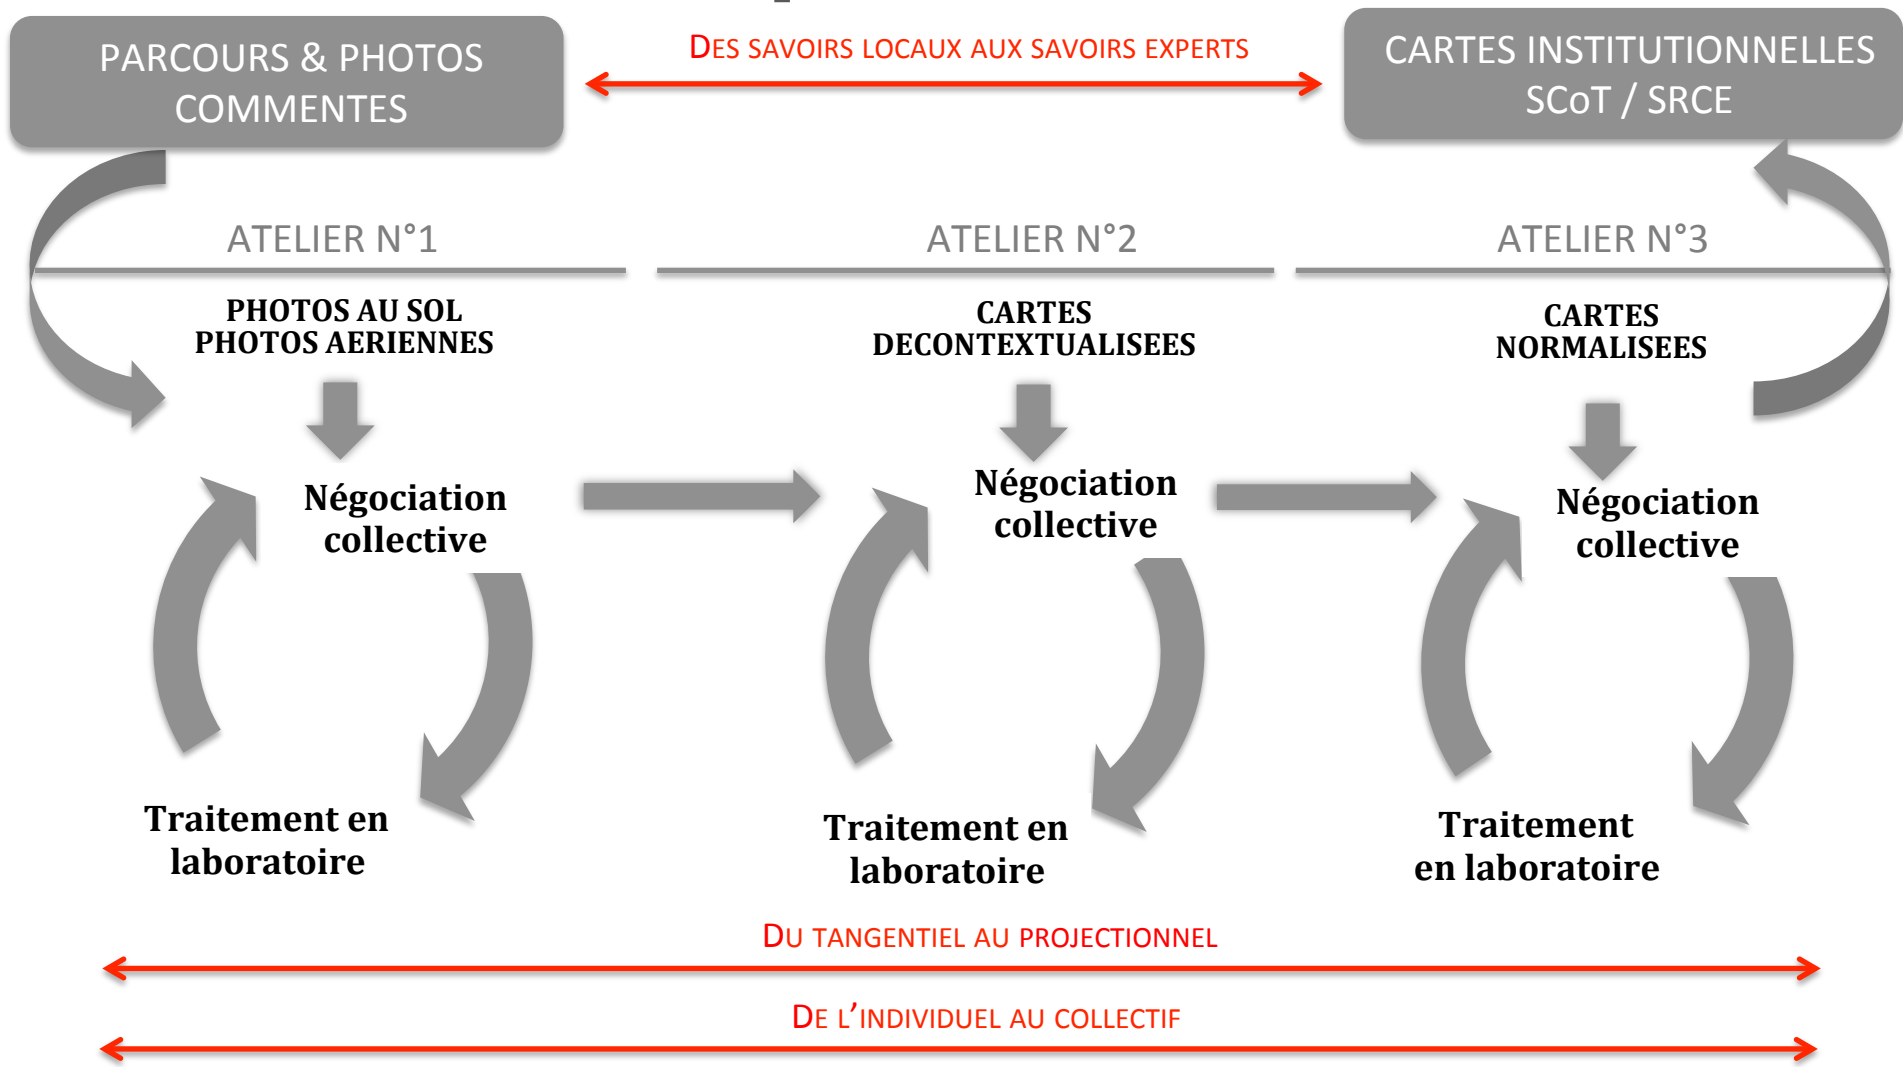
PARCOURS & PHOTOS COMMENTES

DES SAVOIRS LOCAUX AUX SAVOIRS EXPERTS

CARTES INSTITUTIONNELLES SCoT / SRCE

ATELIER N°1

PHOTOS AU SOL
PHOTOS AERIENNES

Négociation collective

Traitement en laboratoire

ATELIER N°2

CARTES DECONTEXTUALISEES

Négociation collective

Traitement en laboratoire

ATELIER N°3

CARTES NORMALISEES

Négociation collective

Traitement en laboratoire

DU TANGENTIEL AU PROJECTIONNEL

DE L'INDIVIDUEL AU COLLECTIF